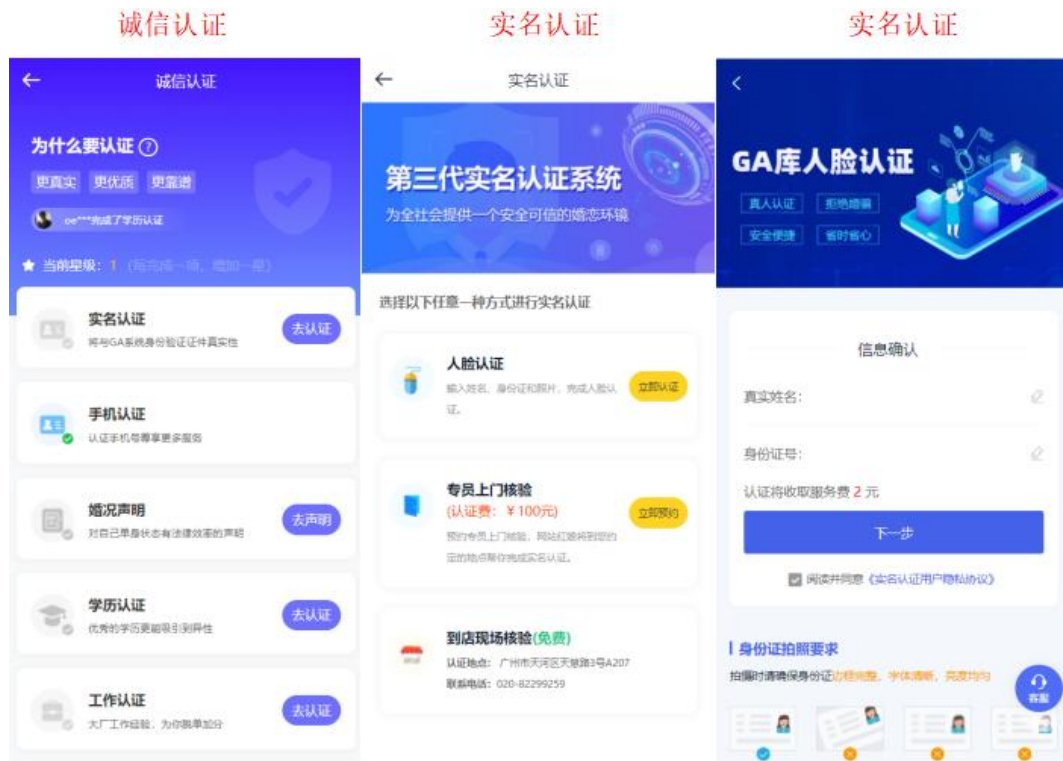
诚信认证

←
诚信认证

为什么要认证 ?
更真实 更优质 更靠谱
oe***完成了学历认证
当前星级：1 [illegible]

实名认证
将与GA系统身份验证证件真实性
去认证

手机认证
认证手机号尊享更多服务

婚况声明
对自己单身状态有法律效率的声明
去声明

学历认证
优秀的学历更能吸引到异性
去认证

工作认证
大厂工作经验，为你脱单加分
去认证

实名认证

←
实名认证

第三代实名认证系统
为全社会提供一个安全可信的婚恋环境

选择以下任意一种方式进行实名认证

人脸认证
输入姓名、身份证和照片，完成人脸认证。
立即认证

专员上门核验
(认证费：￥100元)
预约专员上门核验，网站红娘将到您约定的地点帮你完成实名认证。
立即预约

到店现场核验(免费)
认证地点：广州市天河区天慧路3号A207
联系电话：020-82299259

实名认证

<
GA库人脸认证
真人认证 拒绝婚骗
安全便捷 省时省心

信息确认
真实姓名：
身份证号：
认证将收取服务费 2 元
下一步
阅读并同意《实名认证用户隐私协议》

身份证拍照要求
拍摄时请确保身份证边框完整、字体清晰、亮度均匀
客服